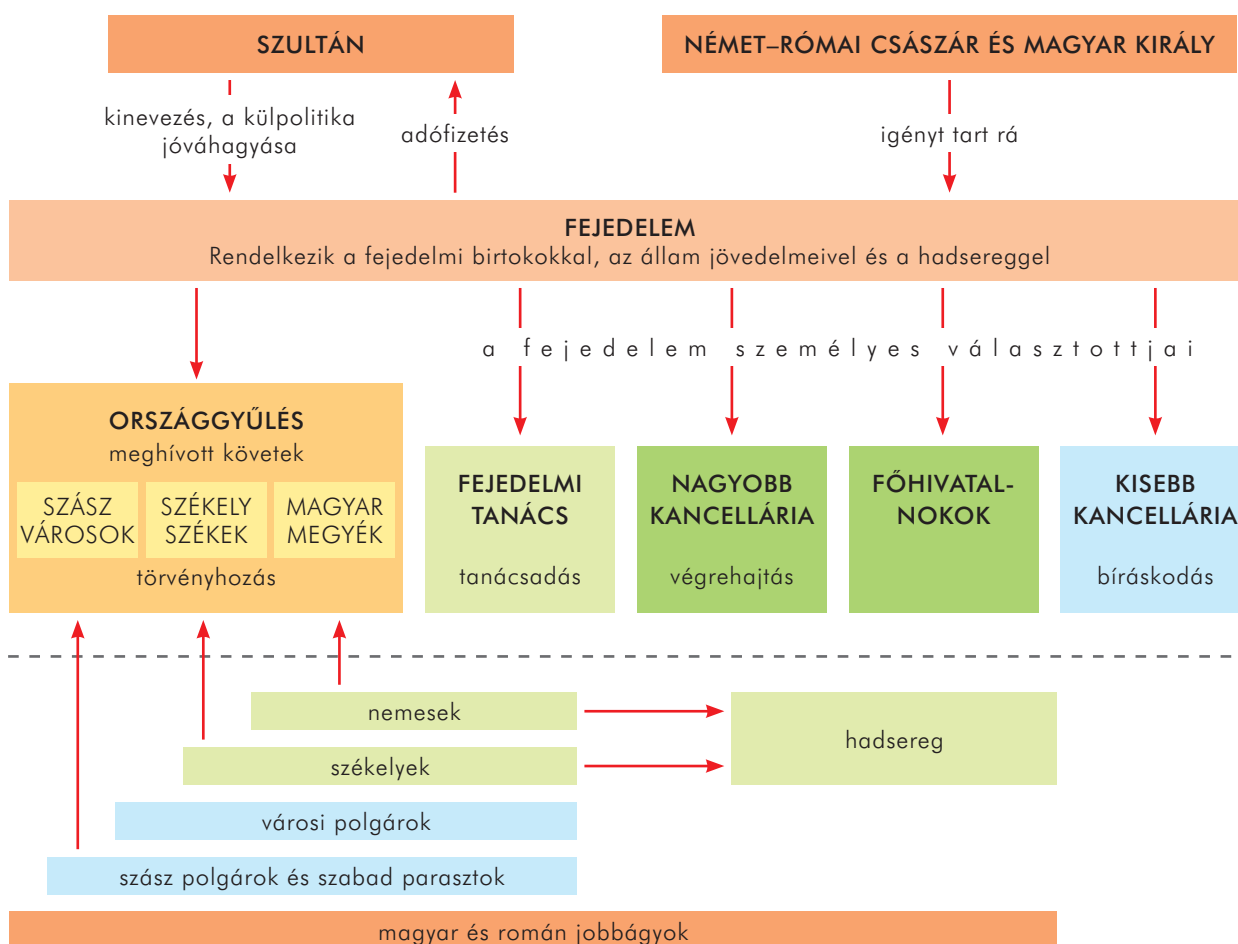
SZULTÁN

NÉMET–RÓMAI CSÁSZÁR ÉS MAGYAR KIRÁLY

kinevezés, a külpolitika jóváhagyása

adófizetés

igényt tart rá

FEJEDELEM
Rendelkezik a fejedelmi birtokokkal, az állam jövedelmeivel és a hadsereggel

a fejedelem személyes választottjai

ORSZÁGGYŰLÉS
meghívott követek

SZÁSZ VÁROSOK

SZÉKELY SZÉKEK

MAGYAR MEGYÉK

törvényhozás

FEJEDELMI TANÁCS

tanácsadás

NAGYOBB KANCELLÁRIA

végrehajtás

FŐHIVATALNOKOK

KISEBB KANCELLÁRIA

bíráskodás

nemesek

hadsereg

székelyek

városi polgárok

szász polgárok és szabad parasztok

magyar és román jobbágyok